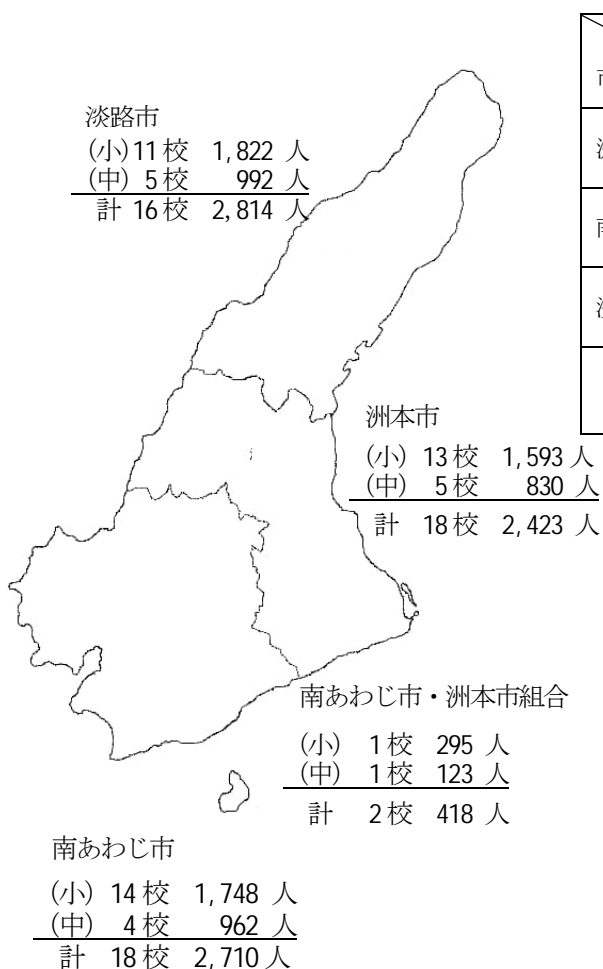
淡路市
(小) 11校 1,822 人
(中) 5校 992 人
計 16校 2,814 人

洲本市
(小) 13校 1,593 人
(中) 5校 830 人
計 18校 2,423 人

南あわじ市・洲本市組合
(小) 1校 295 人
(中) 1校 123 人
計 2校 418 人

南あわじ市
(小) 14校 1,748 人
(中) 4校 962 人
計 18校 2,710 人

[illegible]
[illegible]
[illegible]
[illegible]